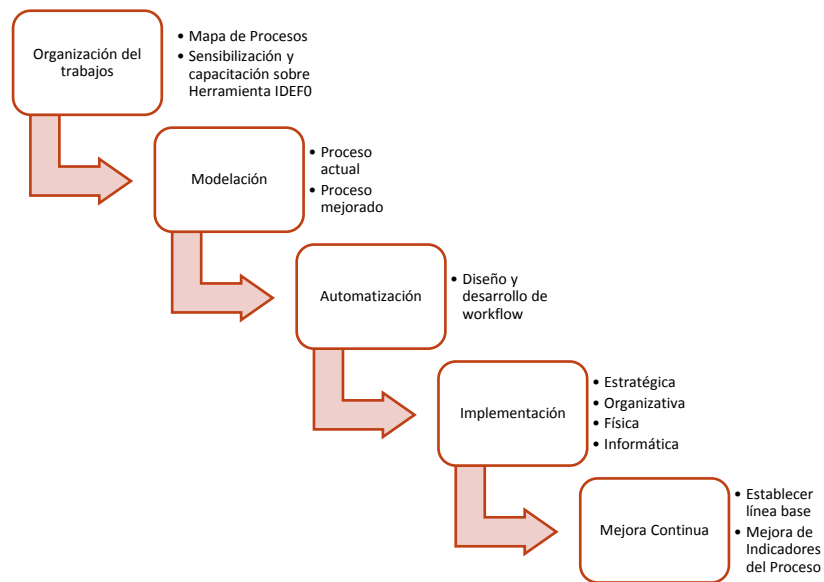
Organización del trabajos

- Mapa de Procesos
- Sensibilización y capacitación sobre Herramienta IDEF0

Modelación

- Proceso actual
- Proceso mejorado

Automatización

- Diseño y desarrollo de workflow

Implementación

- Estratégica
- Organizativa
- Física
- Informática

Mejora Continua

- Establecer línea base
- Mejora de Indicadores del Proceso